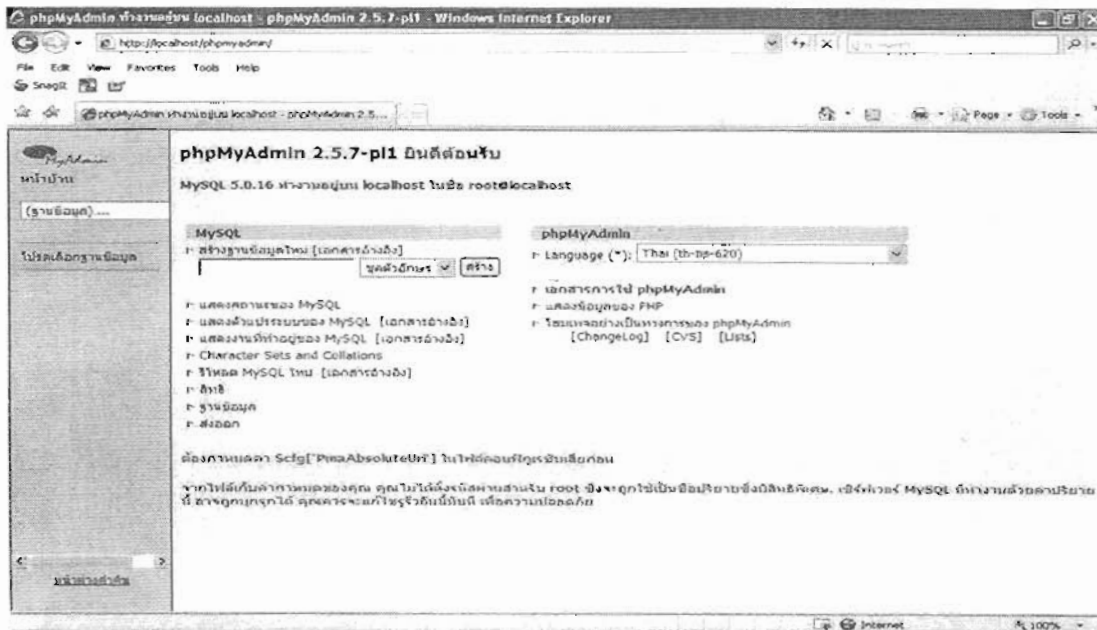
phpMyAdmin ทำงานอยู่บน localhost - phpMyAdmin 2.5.7-pl1 - Windows Internet Explorer

http://localhost/phpmyadmin/

File Edit View Favorites Tools Help

SnagIt

phpMyAdmin ทำงานอยู่บน localhost - phpMyAdmin 2.5...

Page Tools

หน้าบ้าน

(ฐานข้อมูล)...

โปรดเลือกฐานข้อมูล

phpMyAdmin 2.5.7-pl1 ยินดีต้อนรับ

MySQL 5.0.16 ทำงานอยู่บน localhost ในชื่อ root@localhost

MySQL

สร้างฐานข้อมูลใหม่ [เอกสารอ้างอิง]

ชุดตัวอักษร สร้าง

แสดงสถานะของ MySQL

แสดงตัวแปรระบบของ MySQL [เอกสารอ้างอิง]

แสดงงานที่ทำอยู่ของ MySQL [เอกสารอ้างอิง]

Character Sets and Collations

รีโหลด MySQL ใหม่ [เอกสารอ้างอิง]

สิทธิ

ฐานข้อมูล

ส่งออก

phpMyAdmin

Language (*): Thai (th-tis-620)

เอกสารการใช้ phpMyAdmin

แสดงข้อมูลของ PHP

โฮมเพจอย่างเป็นทางการของ phpMyAdmin

[ChangeLog] [CVS] [Lists]

ต้องกำหนดค่า $cfg['PmaAbsoluteUri'] ในไฟล์คอนฟิกูเรชันเสียก่อน

จากไฟล์กับค่ากำหนดของคุณ คุณไม่ได้ตั้งรหัสผ่านสำหรับ root ซึ่งจะถูกใช้เป็นชื่อปริยายซึ่งมีสิทธิพิเศษ, เซิร์ฟเวอร์ MySQL ทำงานด้วยค่าปริยาย นี้ อาจถูกบุกรุกได้ คุณควรจะแก้ไขรูรั่วอันนี้ทันที เพื่อความปลอดภัย

หน้าต่างคำสั่ง

Internet

100%